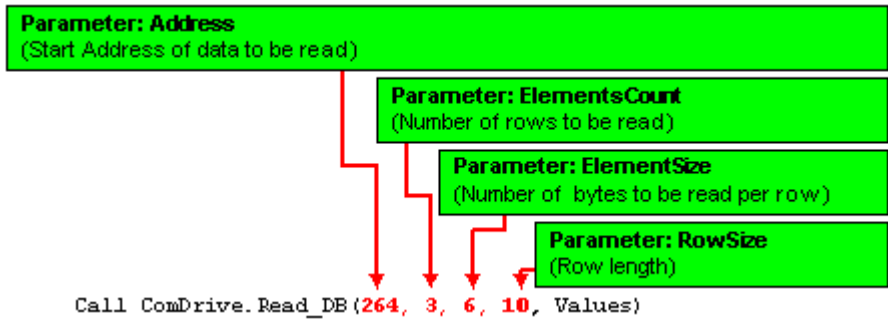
Parameter: Address
(Start Address of data to be read)

Parameter: ElementsCount
(Number of rows to be read)

Parameter: ElementSize
(Number of bytes to be read per row)

Parameter: RowSize
(Row length)

Call ComDrive.Read_DB(264, 3, 6, 10, Values)